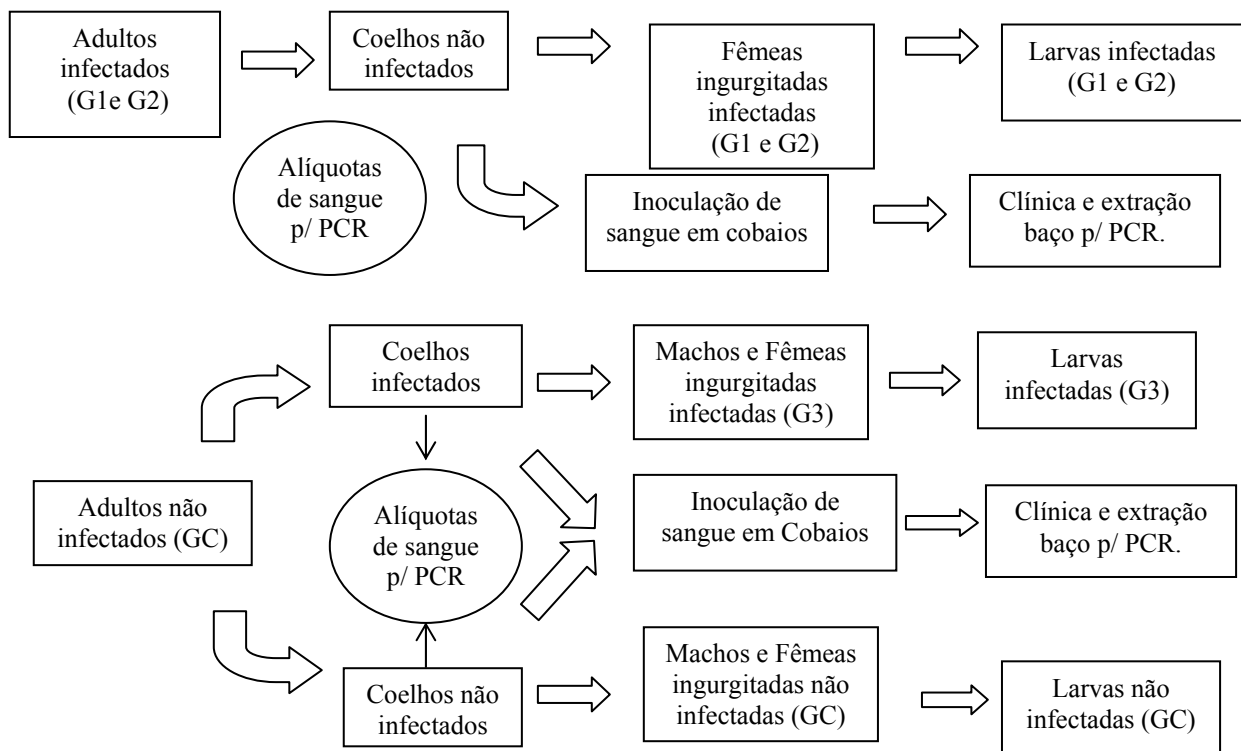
Adultos infectados (G1e G2)

Coelhos não infectados

Fêmeas ingurgitadas infectadas (G1 e G2)

Larvas infectadas (G1 e G2)

Alíquotas de sangue p/ PCR

Inoculação de sangue em cobaios

Clínica e extração baço p/ PCR.

Coelhos infectados

Machos e Fêmeas ingurgitadas infectadas (G3)

Larvas infectadas (G3)

Adultos não infectados (GC)

Alíquotas de sangue p/ PCR

Inoculação de sangue em Cobaios

Clínica e extração baço p/ PCR.

Coelhos não infectados

Machos e Fêmeas ingurgitadas não infectadas (GC)

Larvas não infectadas (GC)